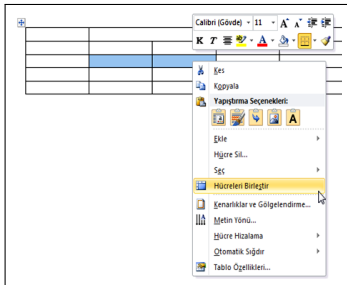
Calibri (Gövde) 11 A A
K T A A
Kes
Kopyala
Yapıştırma Seçenekleri:
A
Ekle
Hücre Sil...
Seç
Hücreleri Birleştir
Kenarlıklar ve Gölgelendirme...
Metin Yönü...
Hücre Hizalama
Otomatik Sığdır
Tablo Özellikleri...